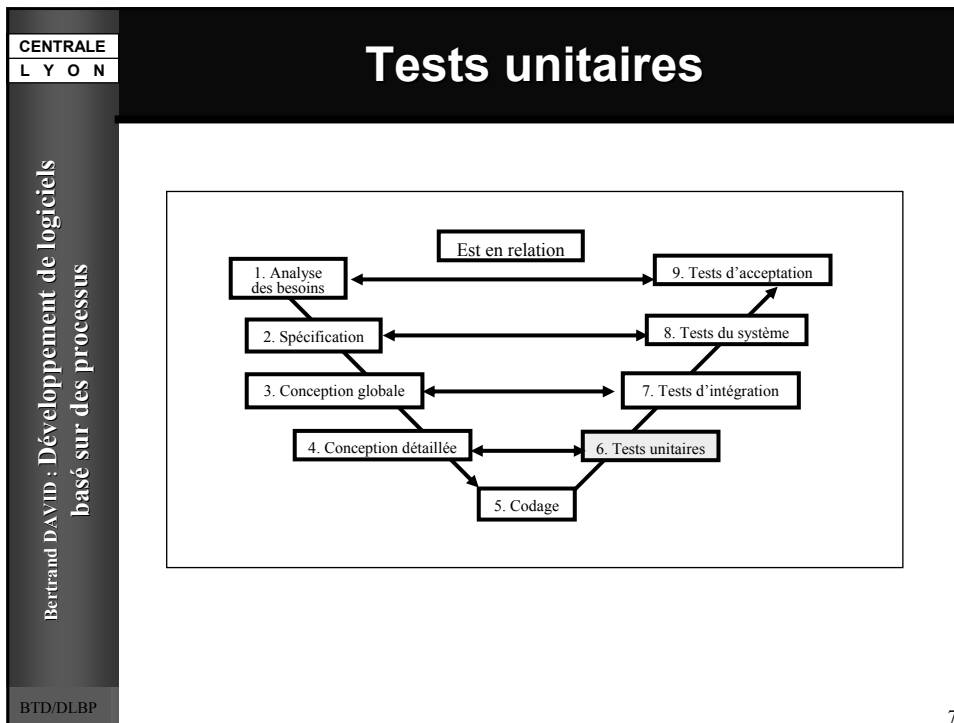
CENTRALE
L Y O N

Tests unitaires

Bertrand DAVID : Développement de logiciels basé sur des processus

Est en relation

1. Analyse des besoins

9. Tests d'acceptation

2. Spécification

8. Tests du système

3. Conception globale

7. Tests d'intégration

4. Conception détaillée

6. Tests unitaires

5. Codage

BTD/DLBP

7